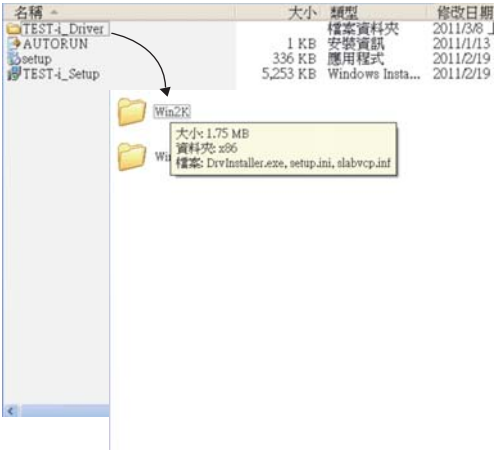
| 名稱 ▲ | 大小 | 類型 | 修改日期 |
|---|---|---|---|
| TEST-i_Driver | | 檔案資料夾 | 2011/3/8 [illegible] |
| AUTORUN | 1 KB | 安裝資訊 | 2011/1/13 |
| setup | 336 KB | 應用程式 | 2011/2/19 |
| TEST-i_Setup | 5,253 KB | Windows Insta... | 2011/2/19 |

Win2K

大小: 1.75 MB
資料夾: x86
檔案: DrvInstaller.exe, setup.ini, slabvcp.inf

Wi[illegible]